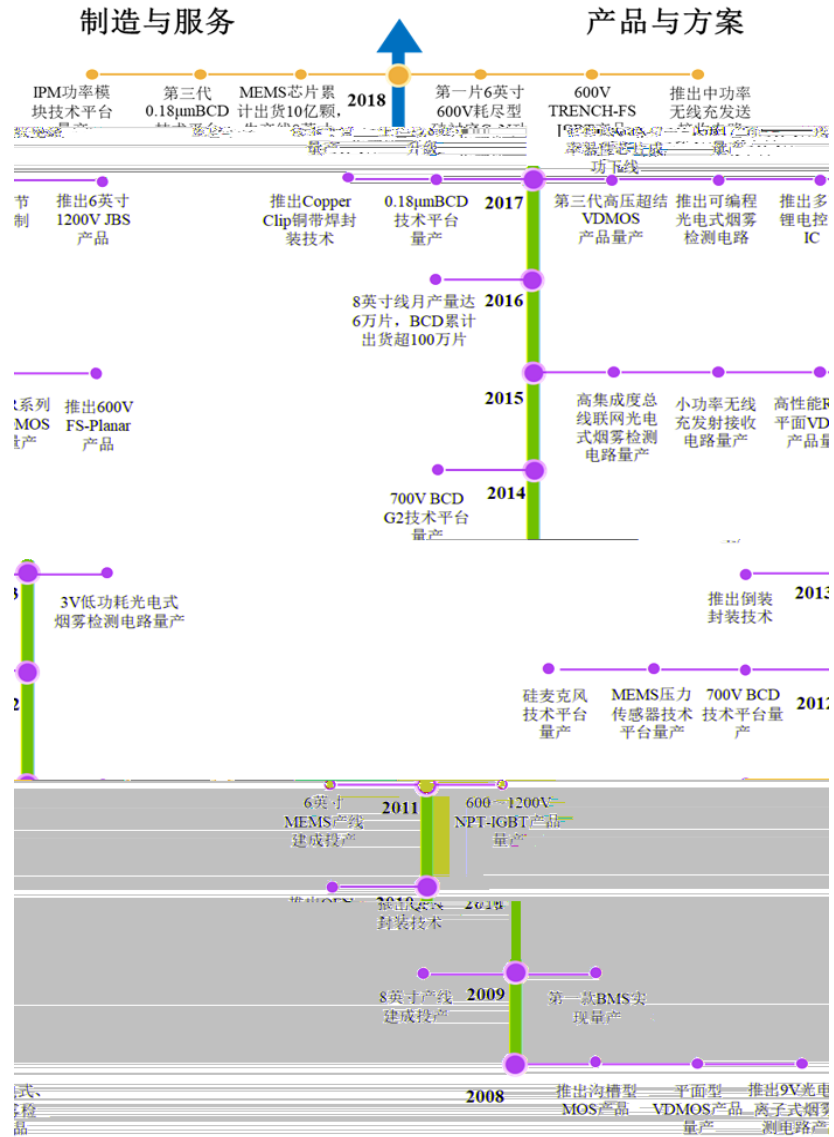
制造与服务

产品与方案

IPM功率模块技术平台量产

第三代0.18μmBCD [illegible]

MEMS芯片累计出货10亿颗，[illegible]

2018

第一片6英寸600V耗尽型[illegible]

600V TRENCH-FS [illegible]

推出中功率无线充发送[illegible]

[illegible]

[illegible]节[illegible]制

推出6英寸1200V JBS产品

推出Copper Clip铜带焊封装技术

0.18μmBCD技术平台量产

2017

第三代高压超结VDMOS产品量产

推出可编程光电式烟雾检测电路

推出多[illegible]锂电控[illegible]IC

8英寸线月产量达6万片，BCD累计出货超100万片

2016

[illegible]系列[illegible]MOS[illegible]产

推出600V FS-Planar产品

2015

高集成度总线联网光电式烟雾检测电路量产

小功率无线充发射接收电路量产

高性能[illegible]平面VD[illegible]产品量

700V BCD G2技术平台量产

2014

3V低功耗光电式烟雾检测电路量产

推出倒装封装技术

2013

硅麦克风技术平台量产

MEMS压力传感器技术平台量产

700V BCD技术平台量产

2012

6英寸MEMS产线建成投产

2011

600～1200V NPT-IGBT产品量产

推出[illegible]封装技术

2010

8英寸产线建成投产

2009

第一款BMS实现量产

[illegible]式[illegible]

2008

推出沟槽型MOS产品

平面型VDMOS产品量产

推出9V光电离子式烟雾测电路量产